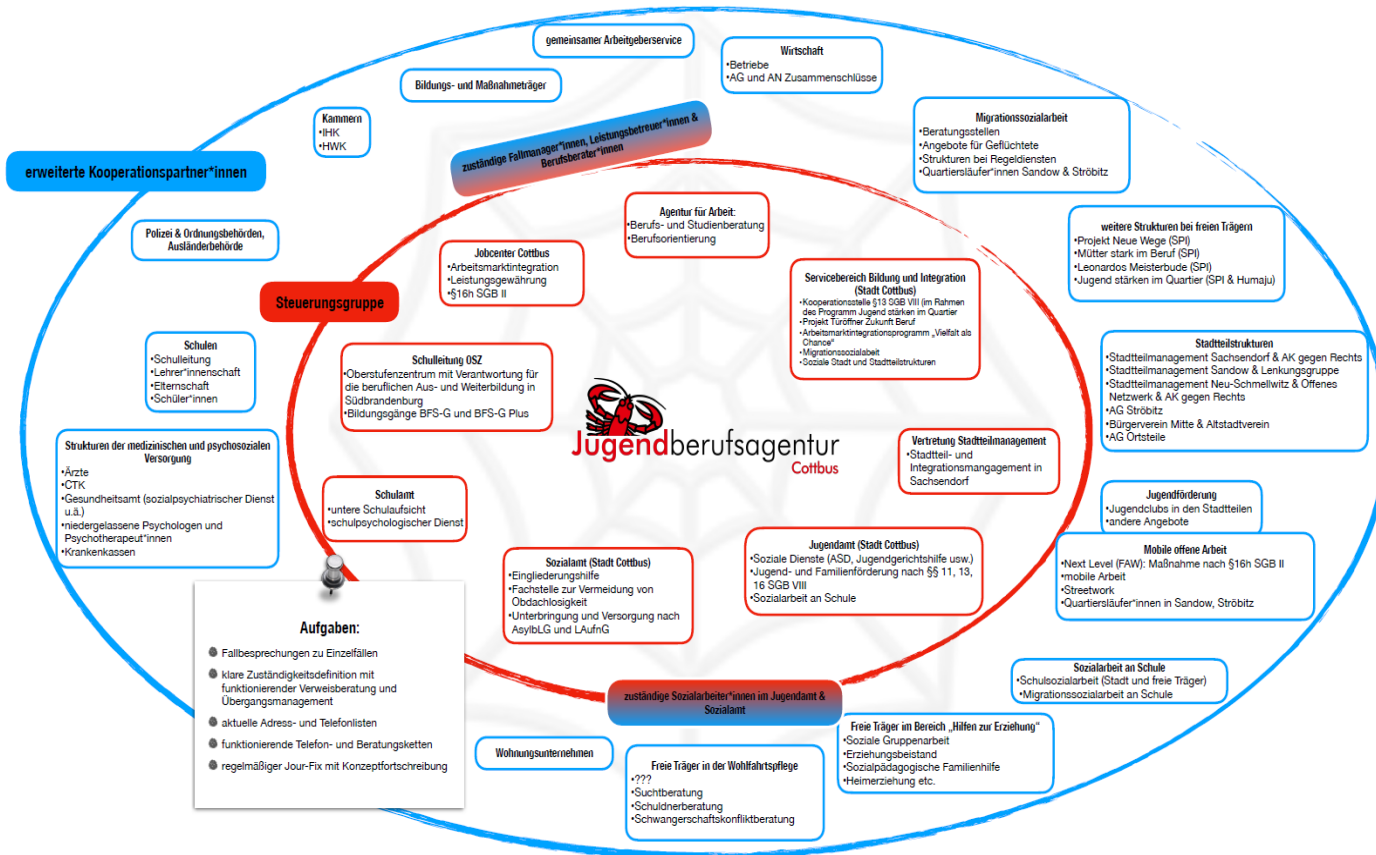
gemeinsamer Arbeitgeberservice

Wirtschaft
•Betriebe
•AG und AN Zusammenschlüsse

Bildungs- und Maßnahmeträger

Kammern
•IHK
•HWK

zuständige Fallmanager*innen, Leistungsbetreuer*innen & Berufsberater*innen

Migrationssozialarbeit
•Beratungsstellen
•Angebote für Geflüchtete
•Strukturen bei Regeldiensten
•Quartiersläufer*innen Sandow & Ströbitz

erweiterte Kooperationspartner*innen

Polizei & Ordnungsbehörden, Ausländerbehörde

Agentur für Arbeit:
•Berufs- und Studienberatung
•Berufsorientierung

weitere Strukturen bei freien Trägern
•Projekt Neue Wege (SPI)
•Mütter stark im Beruf (SPI)
•Leonardos Meisterbude (SPI)
•Jugend stärken im Quartier (SPI & Humaju)

Jobcenter Cottbus
•Arbeitsmarktintegration
•Leistungsgewährung
•§16h SGB II

Servicebereich Bildung und Integration (Stadt Cottbus)
•Kooperationsstelle §13 SGB VIII (im Rahmen des Programm Jugend stärken im Quartier
•Projekt Türöffner Zukunft Beruf
•Arbeitsmarktintegrationsprogramm „Vielfalt als Chance"
•Migrationssozialarbeit
•Soziale Stadt und Stadtteilstrukturen

Steuerungsgruppe

Stadtteilstrukturen
•Stadtteilmanagement Sachsendorf & AK gegen Rechts
•Stadtteilmanagement Sandow & Lenkungsgruppe
•Stadtteilmanagement Neu-Schmellwitz & Offenes Netzwerk & AK gegen Rechts
•AG Ströbitz
•Bürgerverein Mitte & Altstadtverein
•AG Ortsteile

Schulen
•Schulleitung
•Lehrer*innenschaft
•Elternschaft
•Schüler*innen

Schulleitung OSZ
•Oberstufenzentrum mit Verantwortung für die beruflichen Aus- und Weiterbildung in Südbrandenburg
•Bildungsgänge BFS-G und BFS-G Plus

Jugendberufsagentur
Cottbus

Strukturen der medizinischen und psychosozialen Versorgung
•Ärzte
•CTK
•Gesundheitsamt (sozialpsychiatrischer Dienst u.ä.)
•niedergelassene Psychologen und Psychotherapeut*innen
•Krankenkassen

Vertretung Stadtteilmanagement
•Stadtteil- und Integrationsmangagement in Sachsendorf

Schulamt
•untere Schulaufsicht
•schulpsychologischer Dienst

Jugendförderung
•Jugendclubs in den Stadtteilen
•andere Angebote

Jugendamt (Stadt Cottbus)
•Soziale Dienste (ASD, Jugendgerichtshilfe usw.)
•Jugend- und Familienförderung nach §§ 11, 13, 16 SGB VIII
•Sozialarbeit an Schule

Mobile offene Arbeit
•Next Level (FAW): Maßnahme nach §16h SGB II
•mobile Arbeit
•Streetwork
•Quartiersläufer*innen in Sandow, Ströbitz

Sozialamt (Stadt Cottbus)
•Eingliederungshilfe
•Fachstelle zur Vermeidung von Obdachlosigkeit
•Unterbringung und Versorgung nach AsylbLG und LAufnG

Aufgaben:
Fallbesprechungen zu Einzelfällen
klare Zuständigkeitsdefinition mit funktionierender Verweisberatung und Übergangsmanagement
aktuelle Adress- und Telefonlisten
funktionierende Telefon- und Beratungsketten
regelmäßiger Jour-Fix mit Konzeptfortschreibung

Sozialarbeit an Schule
•Schulsozialarbeit (Stadt und freie Träger)
•Migrationssozialarbeit an Schule

zuständige Sozialarbeiter*innen im Jugendamt & Sozialamt

Freie Träger im Bereich „Hilfen zur Erziehung"
•Soziale Gruppenarbeit
•Erziehungsbeistand
•Sozialpädagogische Familienhilfe
•Heimerziehung etc.

Wohnungsunternehmen

Freie Träger in der Wohlfahrtspflege
•???
•Suchtberatung
•Schuldnerberatung
•Schwangerschaftskonfliktberatung